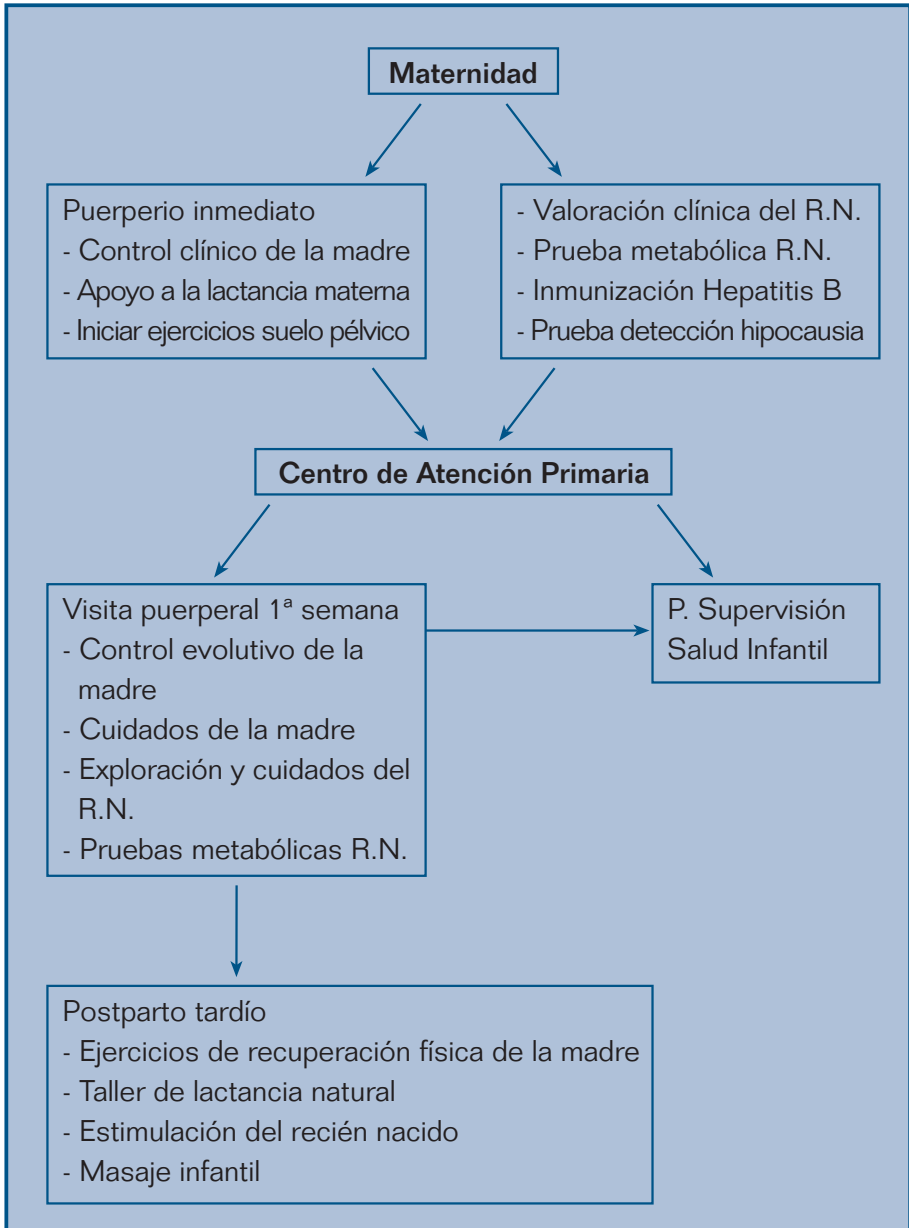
**Maternidad**

Puerperio inmediato
- Control clínico de la madre
- Apoyo a la lactancia materna
- Iniciar ejercicios suelo pélvico

- Valoración clínica del R.N.
- Prueba metabólica R.N.
- Inmunización Hepatitis B
- Prueba detección hipocausia

**Centro de Atención Primaria**

Visita puerperal 1ª semana
- Control evolutivo de la madre
- Cuidados de la madre
- Exploración y cuidados del R.N.
- Pruebas metabólicas R.N.

P. Supervisión Salud Infantil

Postparto tardío
- Ejercicios de recuperación física de la madre
- Taller de lactancia natural
- Estimulación del recién nacido
- Masaje infantil